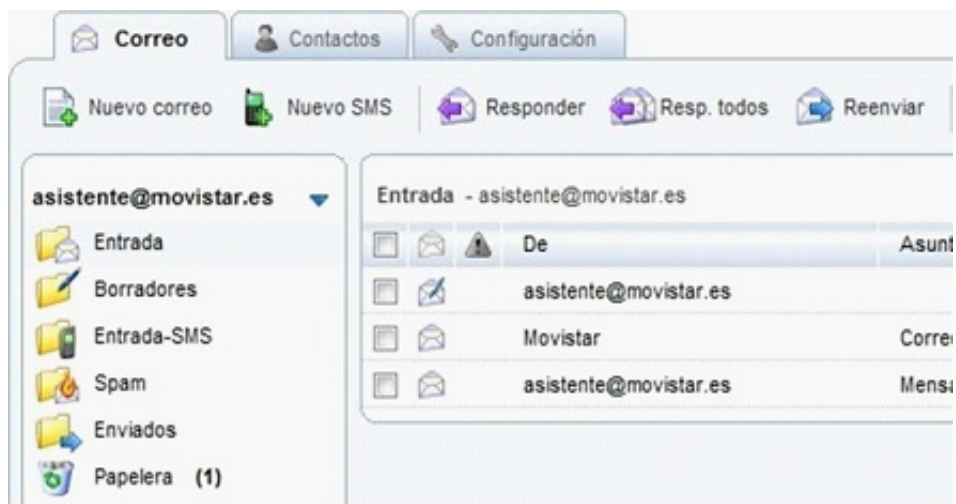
Correo Contactos Configuración

Nuevo correo Nuevo SMS Responder Resp. todos Reenviar

asistente@movistar.es

Entrada
Borradores
Entrada-SMS
Spam
Enviados
Papelera (1)

Entrada - asistente@movistar.es

| | | | De | Asunt |
|---|---|---|---|---|
| | | | asistente@movistar.es | |
| | | | Movistar | Corre |
| | | | asistente@movistar.es | Mensa |